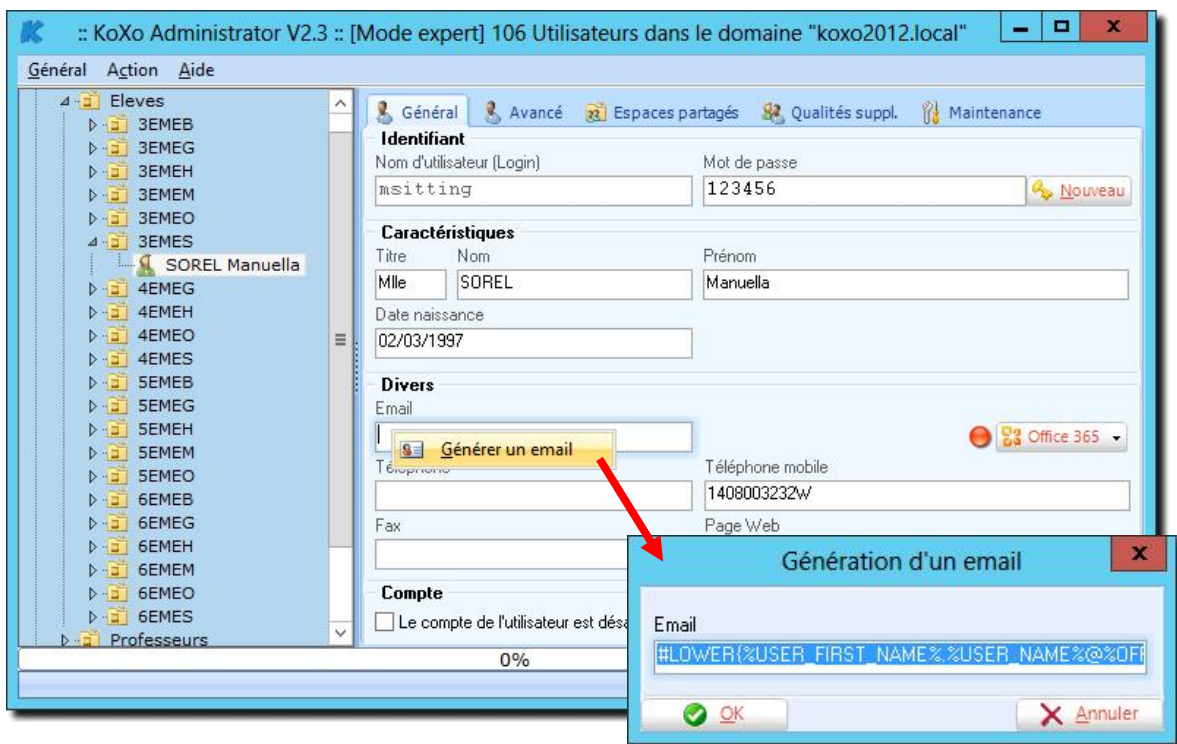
:: KoXo Administrator V2.3 :: [Mode expert] 106 Utilisateurs dans le domaine "koxo2012.local"

Général Action Aide

Eleves
3EMEB
3EMEG
3EMEH
3EMEM
3EMEO
3EMES
SOREL Manuella
4EMEG
4EMEH
4EMEO
4EMES
5EMEB
5EMEG
5EMEH
5EMEM
5EMEO
6EMEB
6EMEG
6EMEH
6EMEM
6EMEO
6EMES
Professeurs

0%

Général Avancé Espaces partagés Qualités suppl. Maintenance

Identifiant
Nom d'utilisateur (Login)
msitting
Mot de passe
123456
Nouveau

Caractéristiques
Titre
Mlle
Nom
SOREL
Prénom
Manuella
Date naissance
02/03/1997

Divers
Email
Générer un email
Office 365
Téléphone
Téléphone mobile
1408003232W
Fax
Page Web

Compte
Le compte de l'utilisateur est désa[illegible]

Génération d'un email
Email
#LOWER{%USER_FIRST_NAME%.%USER_NAME%@%OFF
OK
Annuler